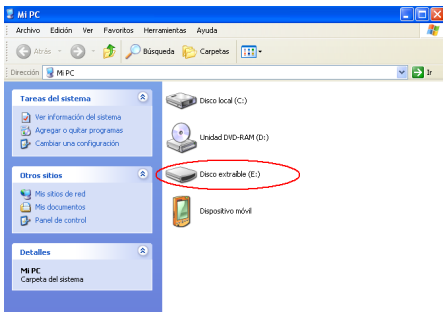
Mi PC

Archivo Edición Ver Favoritos Herramientas Ayuda

Atrás Búsqueda Carpetas

Dirección Mi PC Ir

Tareas del sistema

Ver información del sistema
Agregar o quitar programas
Cambiar una configuración

Otros sitios

Mis sitios de red
Mis documentos
Panel de control

Detalles

Mi PC
Carpeta del sistema

Disco local (C:)

Unidad DVD-RAM (D:)

Disco extraíble (E:)

Dispositivo móvil